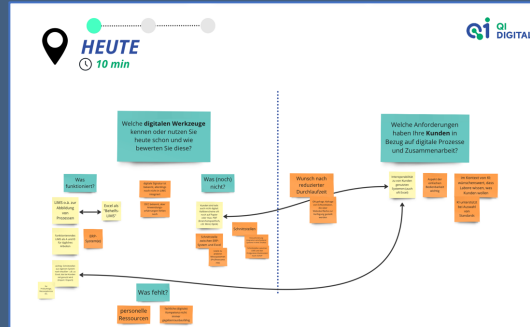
HEUTE

10 min

QI DIGITAL

Welche digitalen Werkzeuge kennen oder nutzen Sie heute schon und wie bewerten Sie diese?

Welche Anforderungen haben Ihre Kunden in Bezug auf digitale Prozesse und Zusammenarbeit?

Was funktioniert?

Was (noch) nicht?

Was fehlt?

Wunsch nach reduzierter Durchlaufzeit

Excel als "Notfall-Lösung"

ERP (sporadisch)

Schnittstellen

personelle Ressourcen

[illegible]